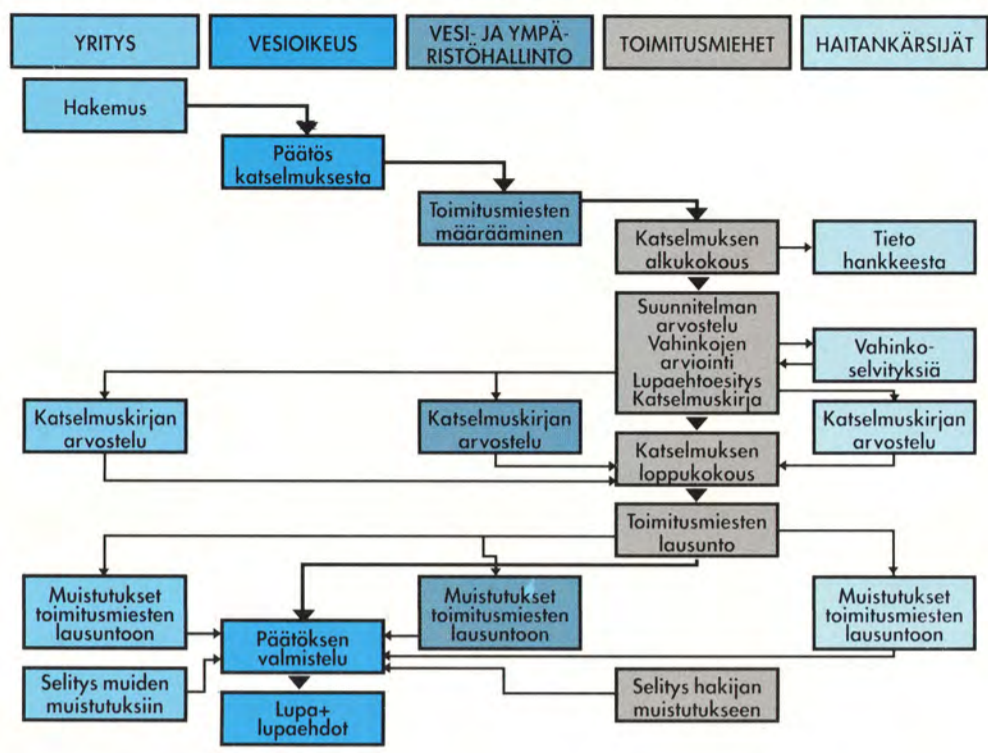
YRITYS

VESIOIKEUS

VESI- JA YMPÄRISTÖHALLINTO

TOIMITUSMIEHET

HAITANKÄRSIJÄT

Hakemus

Päätös katselmuksesta

Toimitusmiesten määrääminen

Katselmuksen alkukokous

Tieto hankkeesta

Suunnitelman arvostelu
Vahinkojen arviointi
Lupaehtoesitys
Katselmuskirja

Vahinkoselvityksiä

Katselmuskirjan arvostelu

Katselmuskirjan arvostelu

Katselmuskirjan arvostelu

Katselmuksen loppukokous

Toimitusmiesten lausunto

Muistutukset toimitusmiesten lausuntoon

Muistutukset toimitusmiesten lausuntoon

Muistutukset toimitusmiesten lausuntoon

Päätöksen valmistelu

Selitys muiden muistutuksiin

Selitys hakijan muistutukseen

Lupa+ lupaehdot